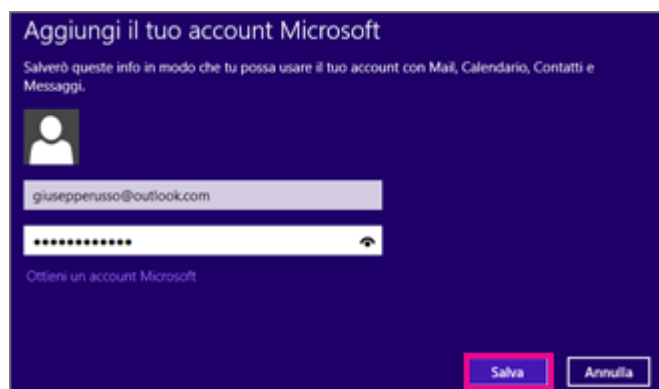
Aggiungi il tuo account Microsoft

Salverò queste info in modo che tu possa usare il tuo account con Mail, Calendario, Contatti e Messaggi.

giusepperusso@outlook.com

•••••••••••••

Ottieni un account Microsoft

Salva

Annulla